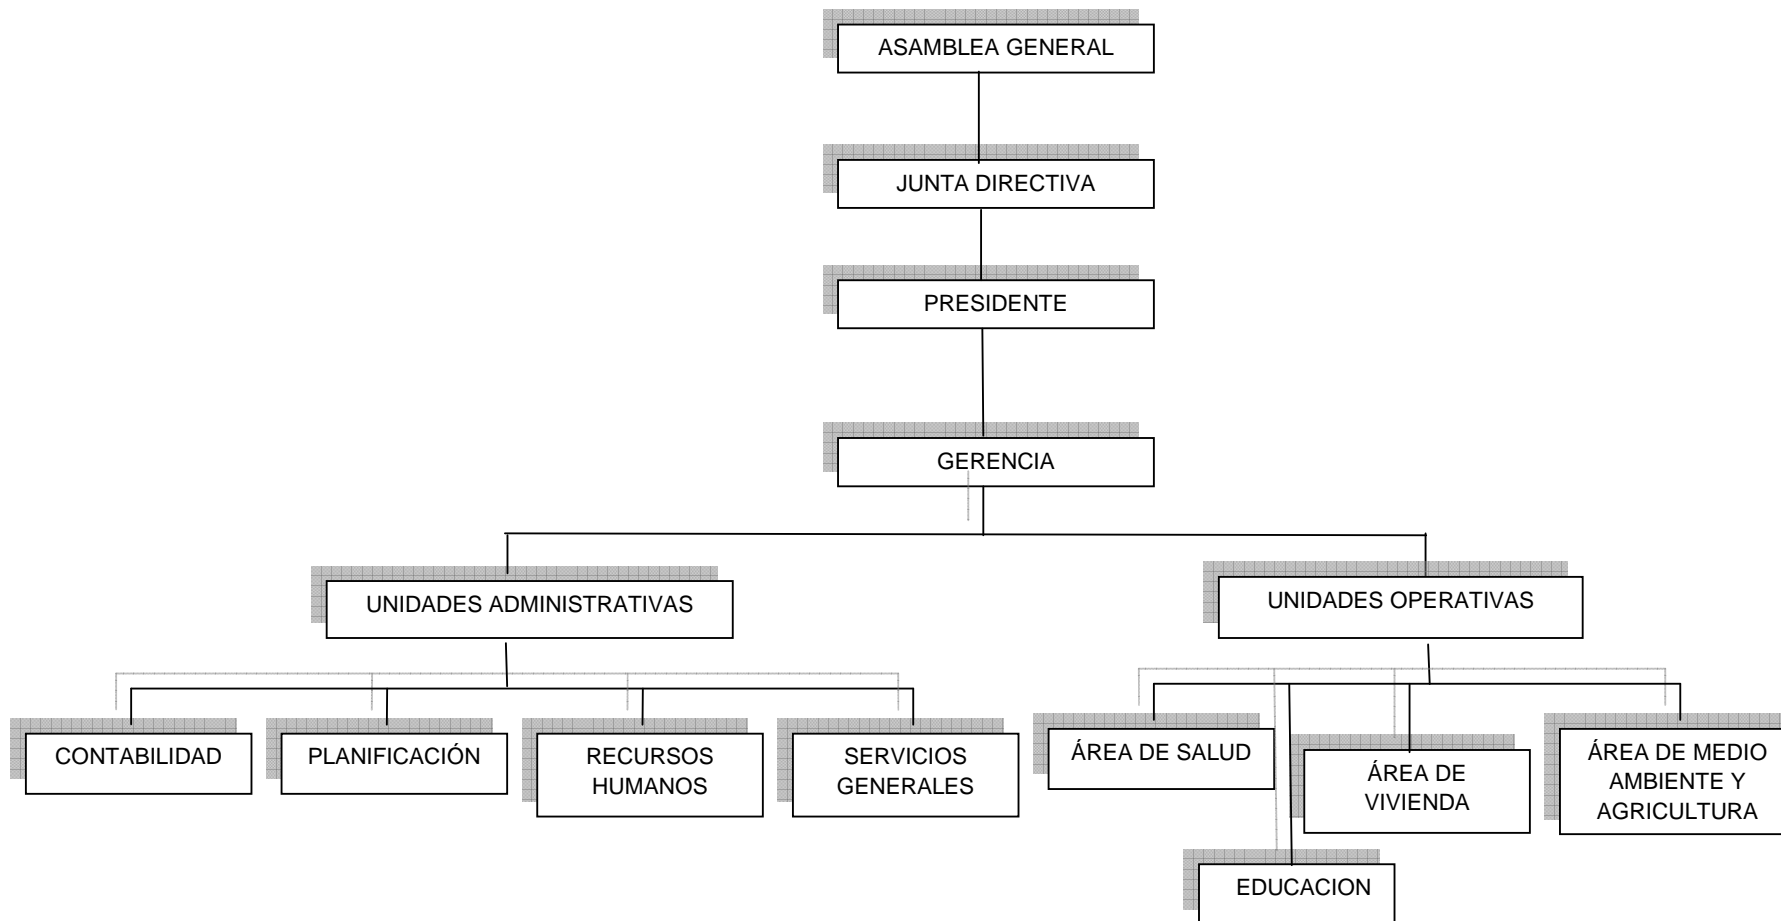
ASAMBLEA GENERAL

JUNTA DIRECTIVA

PRESIDENTE

GERENCIA

UNIDADES ADMINISTRATIVAS

UNIDADES OPERATIVAS

CONTABILIDAD

PLANIFICACIÓN

RECURSOS HUMANOS

SERVICIOS GENERALES

ÁREA DE SALUD

ÁREA DE VIVIENDA

ÁREA DE MEDIO AMBIENTE Y AGRICULTURA

EDUCACION